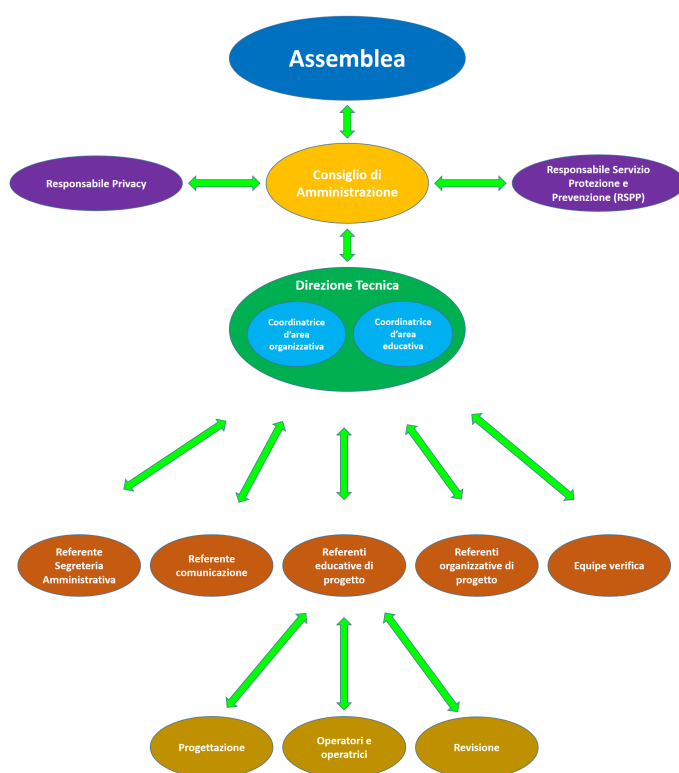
Assemblea

Responsabile Privacy

Consiglio di Amministrazione

Responsabile Servizio Protezione e Prevenzione (RSPP)

Direzione Tecnica

Coordinatrice d'area organizzativa

Coordinatrice d'area educativa

Referente Segreteria Amministrativa

Referente comunicazione

Referenti educative di progetto

Referenti organizzative di progetto

Equipe verifica

Progettazione

Operatori e operatrici

Revisione